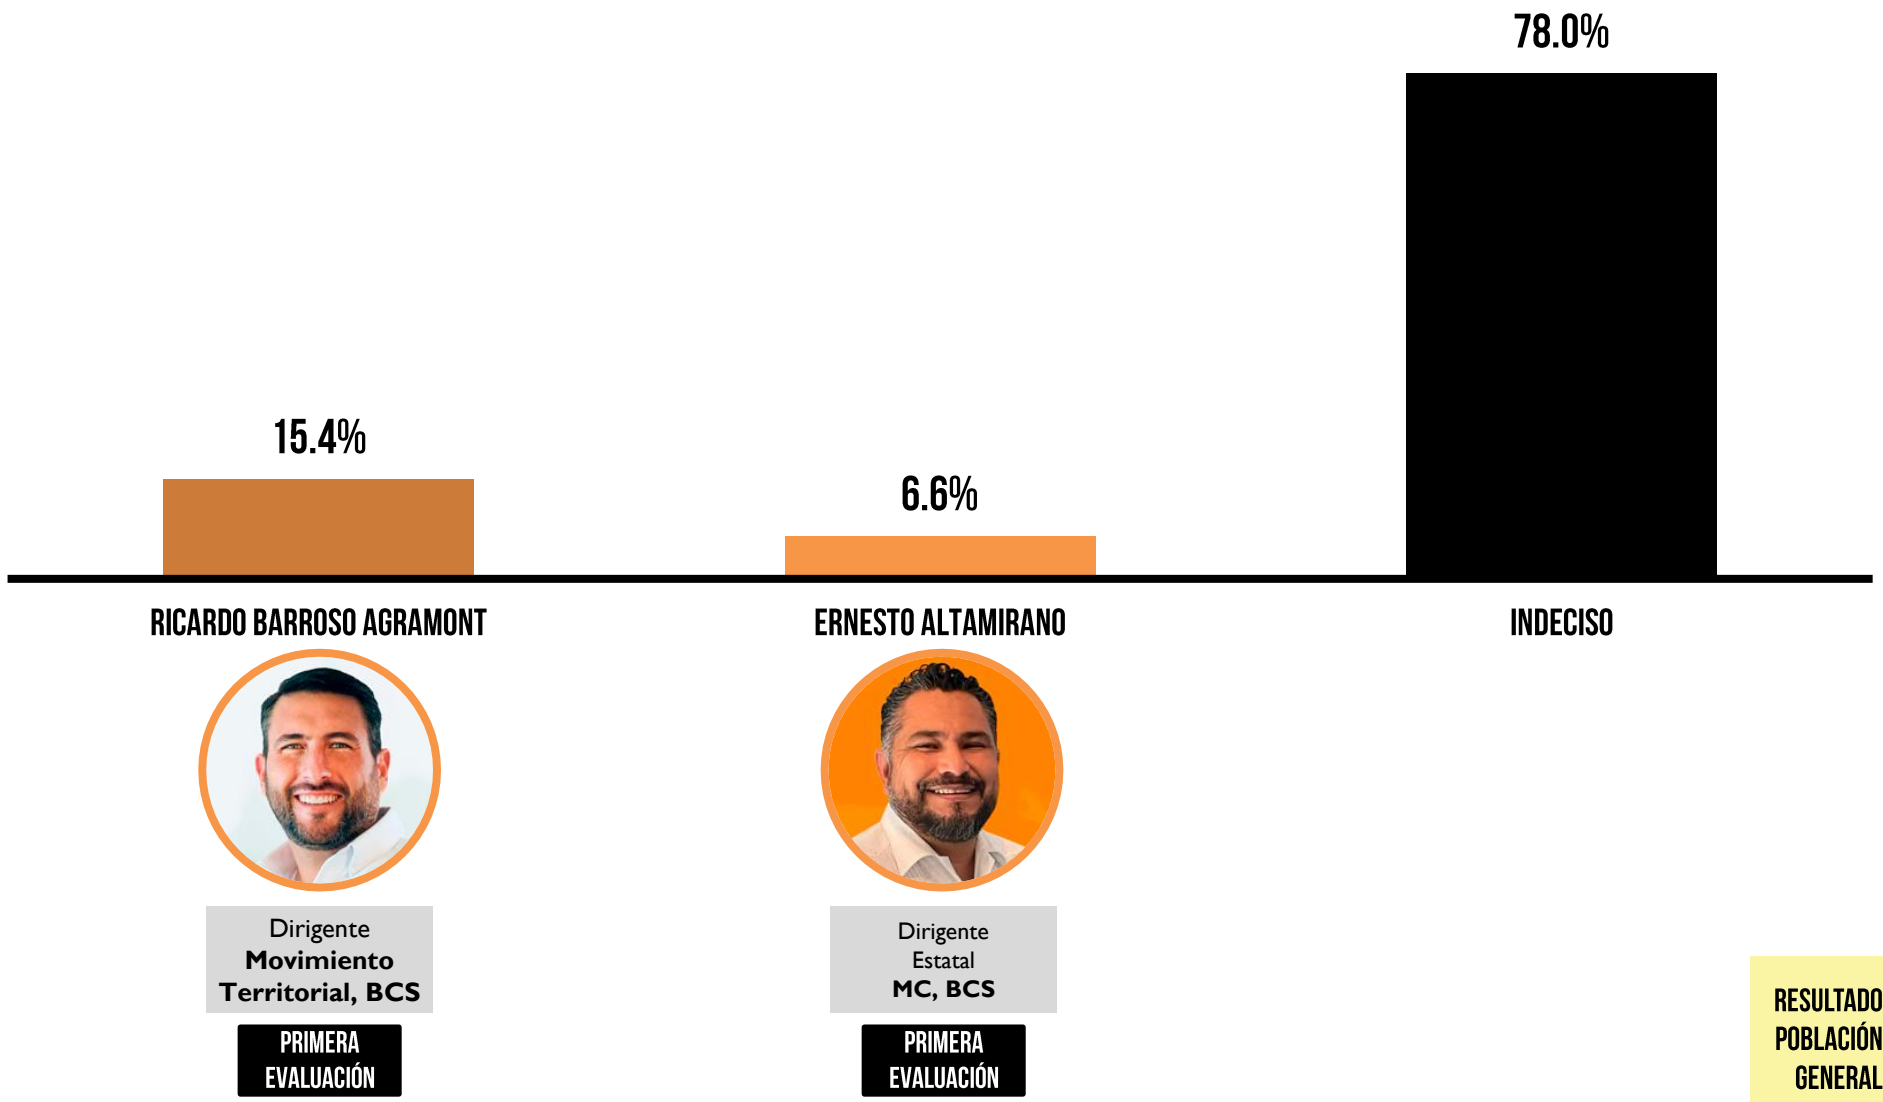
78.0%

15.4%

6.6%

RICARDO BARROSO AGRAMONT

Dirigente Movimiento Territorial, BCS

PRIMERA EVALUACIÓN

ERNESTO ALTAMIRANO

Dirigente Estatal MC, BCS

PRIMERA EVALUACIÓN

INDECISO

RESULTADO POBLACIÓN GENERAL